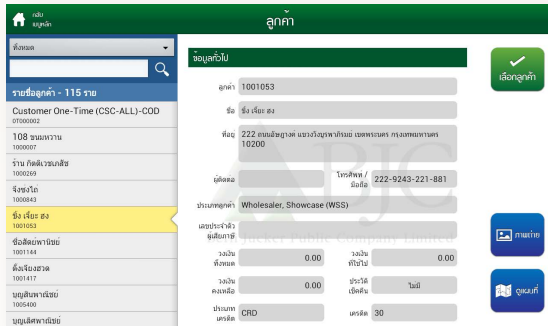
กลับ เมนูหลัก

ลูกค้า

ทั้งหมด

รายชื่อลูกค้า - 115 ราย

Customer One-Time (CSC-ALL)-COD
0T000002

108 ขนมหวาน
1000007

ร้าน กิตติเวชเภสัช
1000269

จิงชงโอ่
1000843

ชุ้ง เจี๊ยะ ฮง
1001053

ชื่อสัตย์พาณิชย์
1001144

ตั้งเจียงฮวด
1001417

บุญสินพาณิชย์
1005400

บุญเลิศพาณิชย์

ข้อมูลทั่วไป

ลูกค้า 1001053

ชื่อ ชุ้ง เจี๊ยะ ฮง

ที่อยู่ 222 ถนนมังกูรงค์ แขวงวังบูรพาภิรมย์ เขตพระนคร กรุงเทพมหานคร 10200

ผู้ติดต่อ

โทรศัพท์ / มือถือ 222-9243-221-881

ประเภทลูกค้า Wholesaler, Showcase (WSS)

เลขประจำตัวผู้เสียภาษี

วงเงินทั้งหมด 0.00

วงเงินที่ใช้ไป 0.00

วงเงินคงเหลือ 0.00

ประวัติเช็คคืน ไม่มี

ประเภทเครดิต CRD

เครดิต 30

เลือกลูกค้า

ภาพถ่าย

ดูแผนที่

ABJC
Berli Jucker Public Company Limited